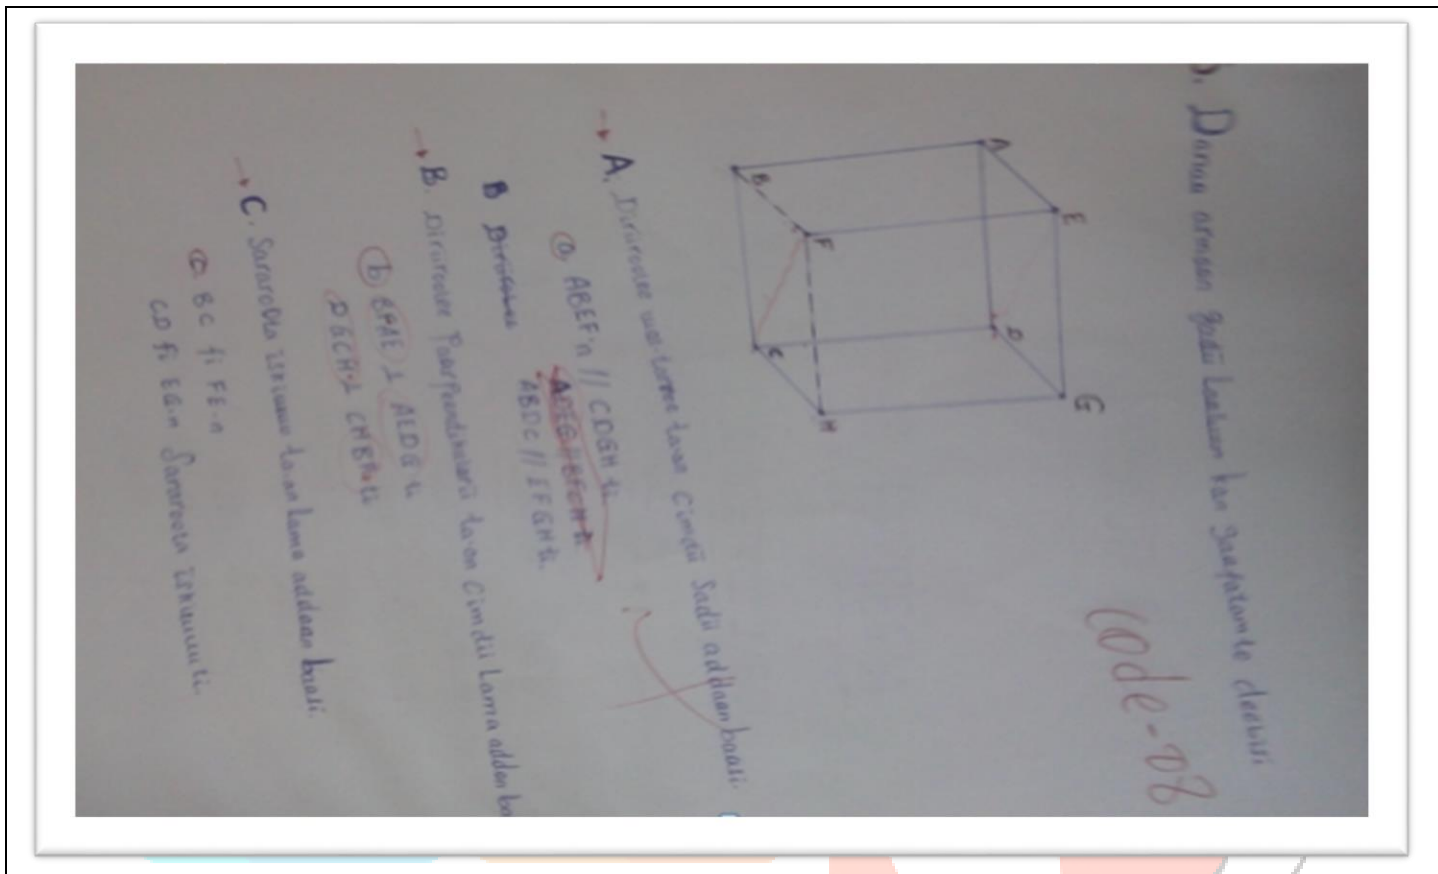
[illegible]. Dorrun armaan Ɠadii laakaan kan Ɠaafatamte deebisi.

Code-08

A
E
B
F
D
G
C
H

→A. Dirursaa uur-tuuma taan Cimdii Sadii addaan baasi.

ⓐ ABEF'n // CDGH ti.
~~ABEG//EFGH ti~~
ABDC // EFGH ti.

B ~~Dirirfa~~

→B. Dirursaa Paarpendikulaarii taan Cimdii Lama addaan ba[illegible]

ⓑ EPAE ⊥ ALDG ti
DGCH ⊥ CHBF ti

→C. Sarararoota wixuuu taan lama addaan baasi.

ⓒ BC fi FE-n
CD fi EG-n Sararoota wixuuu ti.